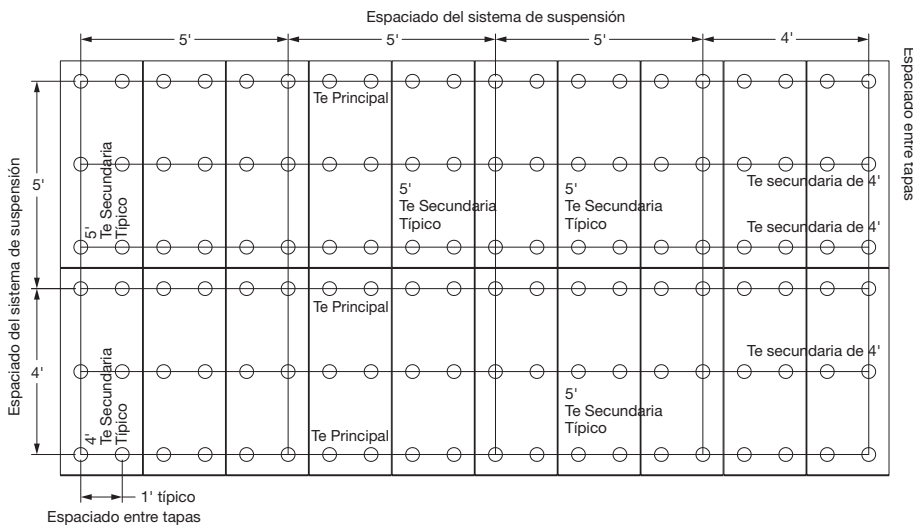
Espaciado del sistema de suspensión

5'

5'

5'

4'

Espaciado entre tapas

Espaciado del sistema de suspensión

5'

4'

Te Principal

5' Te Secundaria Típico

5' Te Secundaria Típico

5' Te Secundaria Típico

Te secundaria de 4'

Te secundaria de 4'

Te Principal

4' Te Secundaria Típico

Te secundaria de 4'

5' Te Secundaria Típico

Te Principal

1' típico

Espaciado entre tapas